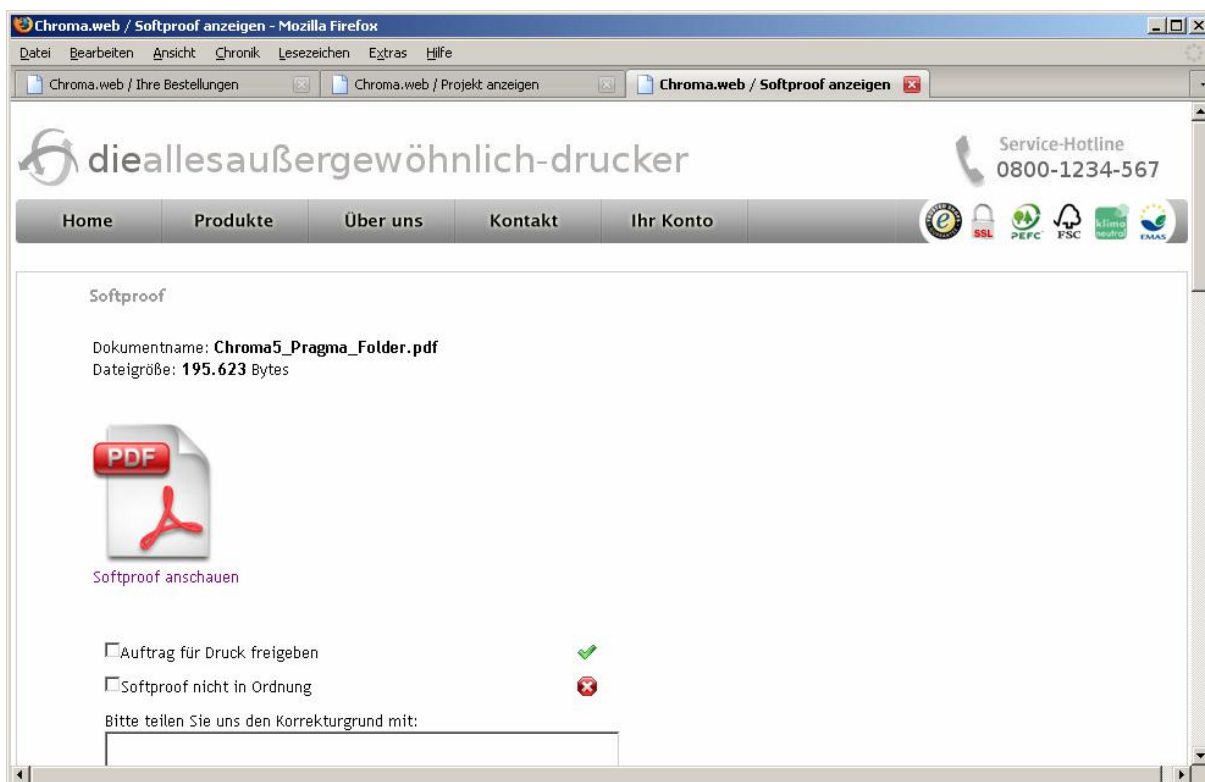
Chroma.web / Softproof anzeigen - Mozilla Firefox

Datei Bearbeiten Ansicht Chronik Lesezeichen Extras Hilfe

Chroma.web / Ihre Bestellungen | Chroma.web / Projekt anzeigen | Chroma.web / Softproof anzeigen

dieallesaußergewöhnlich-drucker

Service-Hotline
0800-1234-567

Home | Produkte | Über uns | Kontakt | Ihr Konto

SSL PEFC FSC klima neutral EMAS

Softproof

Dokumentname: **Chroma5_Pragma_Folder.pdf**
Dateigröße: **195.623** Bytes

PDF

Softproof anschauen

☐Auftrag für Druck freigeben

☐Softproof nicht in Ordnung

Bitte teilen Sie uns den Korrekturgrund mit: